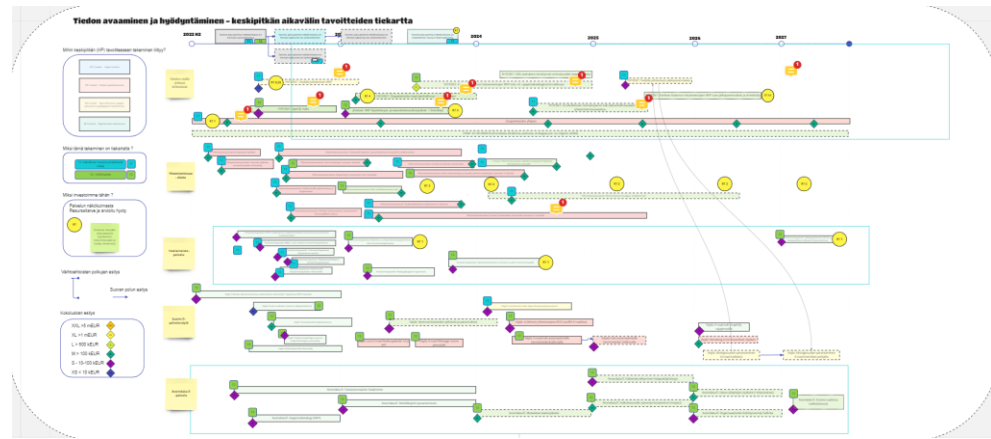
Tiedon avaaminen ja hyödyntäminen – keskipitkän aikavälin tavoitteiden tiekartta

2022-02

2024

2025

2026

2027

Mihin keskipitkän (VP) tavoitteeseen tavoitteeseen liittyy?

Missä/mikä tavoitteen on kaksitahtinen?

Mikä mieltymmiä tähän?

Palvelun näkökulmasta
Resurssitarve ja arvioitu hyöty

Vaihtoehtoisen polun esitys

Suoran polun esitys

Kokoluokan esitys

XXL > 5 mEUR

XL < 1 mEUR

L < 500 kEUR

M < 100 kEUR

S < 50 kEUR

XS < 10 kEUR

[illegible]